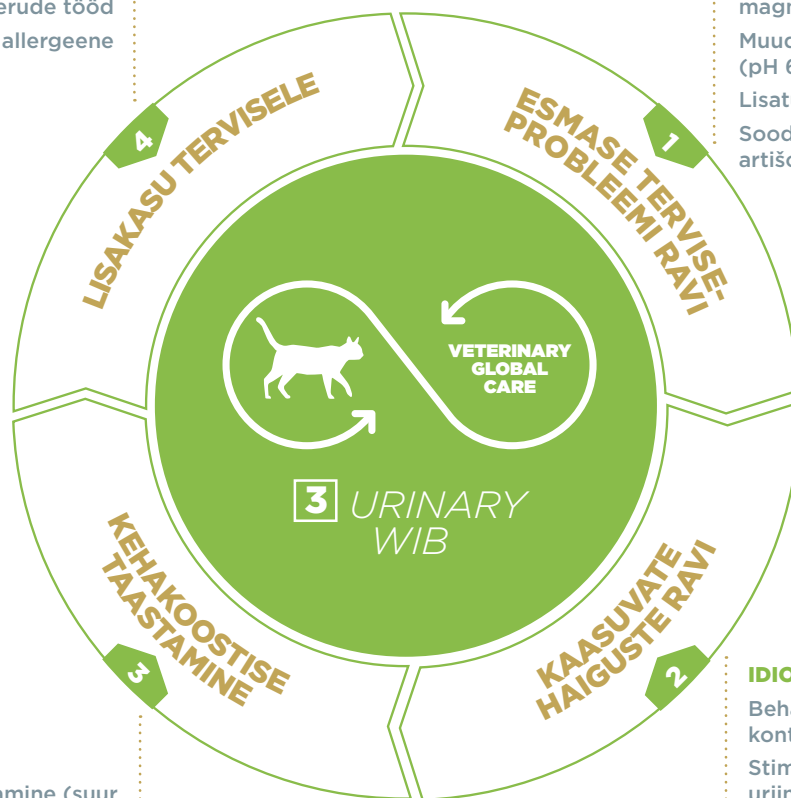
erude tööd
allergeene

magn
Muud
(pH 6
Lisat
Sood
artišo

4
LISAKASU TERVISELE

1
ESMASE TERVISEPROBLEEMI RAVI

VETERINARY GLOBAL CARE

3 URINARY WIB

KEHAKOOSTISE TAASTAMINE
3

KAASUVATE HAIGUSTE RAVI
2

IDIO
Beha
kont
Stim
uriin

amine (suur